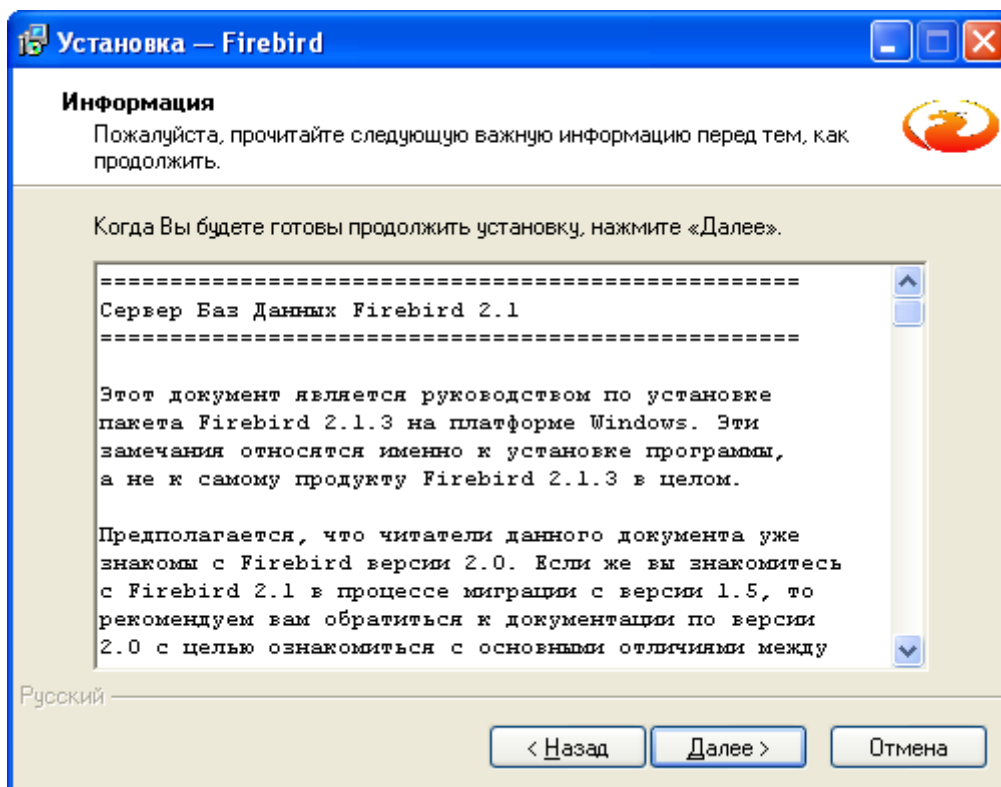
Установка — Firebird

Информация

Пожалуйста, прочитайте следующую важную информацию перед тем, как продолжить.

Когда Вы будете готовы продолжить установку, нажмите «Далее».

==================================================
Сервер Баз Данных Firebird 2.1
==================================================

Этот документ является руководством по установке пакета Firebird 2.1.3 на платформе Windows. Эти замечания относятся именно к установке программы, а не к самому продукту Firebird 2.1.3 в целом.

Предполагается, что читатели данного документа уже знакомы с Firebird версии 2.0. Если же вы знакомитесь с Firebird 2.1 в процессе миграции с версии 1.5, то рекомендуем вам обратиться к документации по версии 2.0 с целью ознакомиться с основными отличиями между

Русский

< Назад | Далее > | Отмена